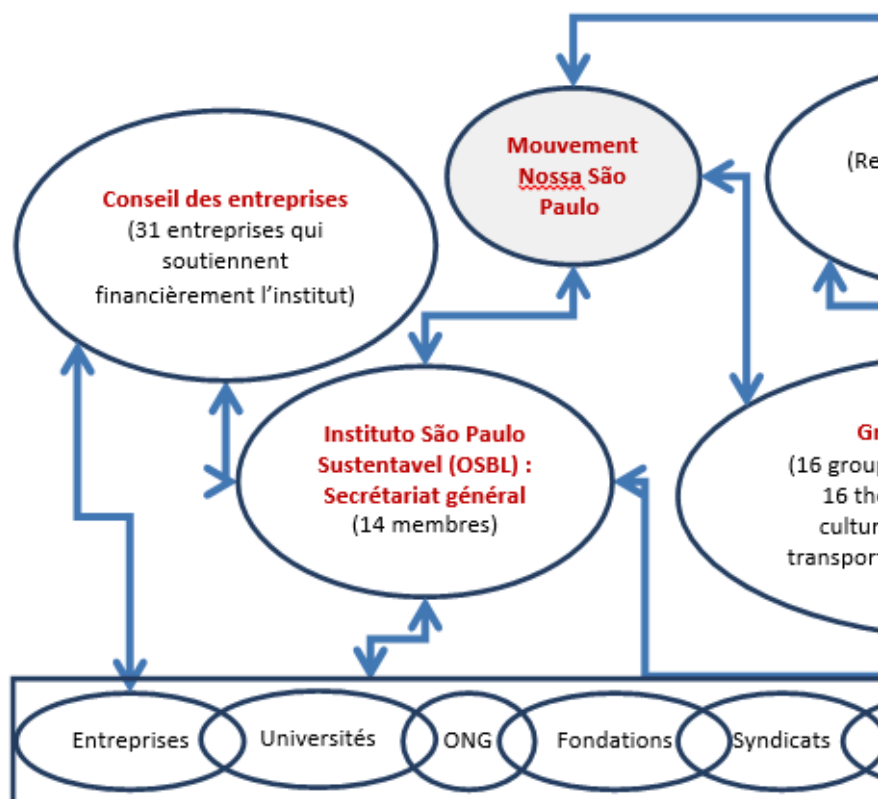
Mouvement Nossa São Paulo

(Re

Conseil des entreprises
(31 entreprises qui soutiennent financièrement l'institut)

Instituto São Paulo Sustentavel (OSBL) : Secrétariat général
(14 membres)

Gr
(16 grou
16 th
cultu
transpor

Entreprises
Universités
ONG
Fondations
Syndicats